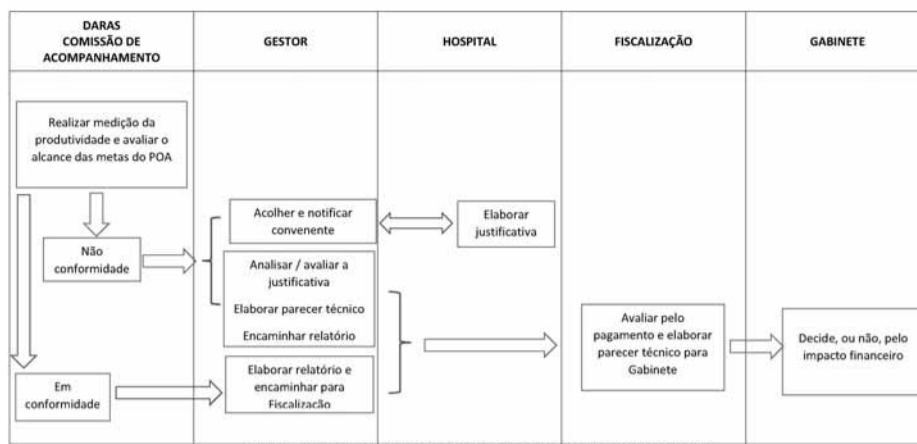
| DARAS COMISSÃO DE ACOMPANHAMENTO | GESTOR | HOSPITAL | FISCALIZAÇÃO | GABINETE |
|---|---|---|---|---|

Realizar medição da produtividade e avaliar o alcance das metas do POA

Não conformidade

Em conformidade

Acolher e notificar convenente

Analisar / avaliar a justificativa

Elaborar parecer técnico

Encaminhar relatório

Elaborar relatório e encaminhar para Fiscalização

Elaborar justificativa

Avaliar pelo pagamento e elaborar parecer técnico para Gabinete

Decide, ou não, pelo impacto financeiro